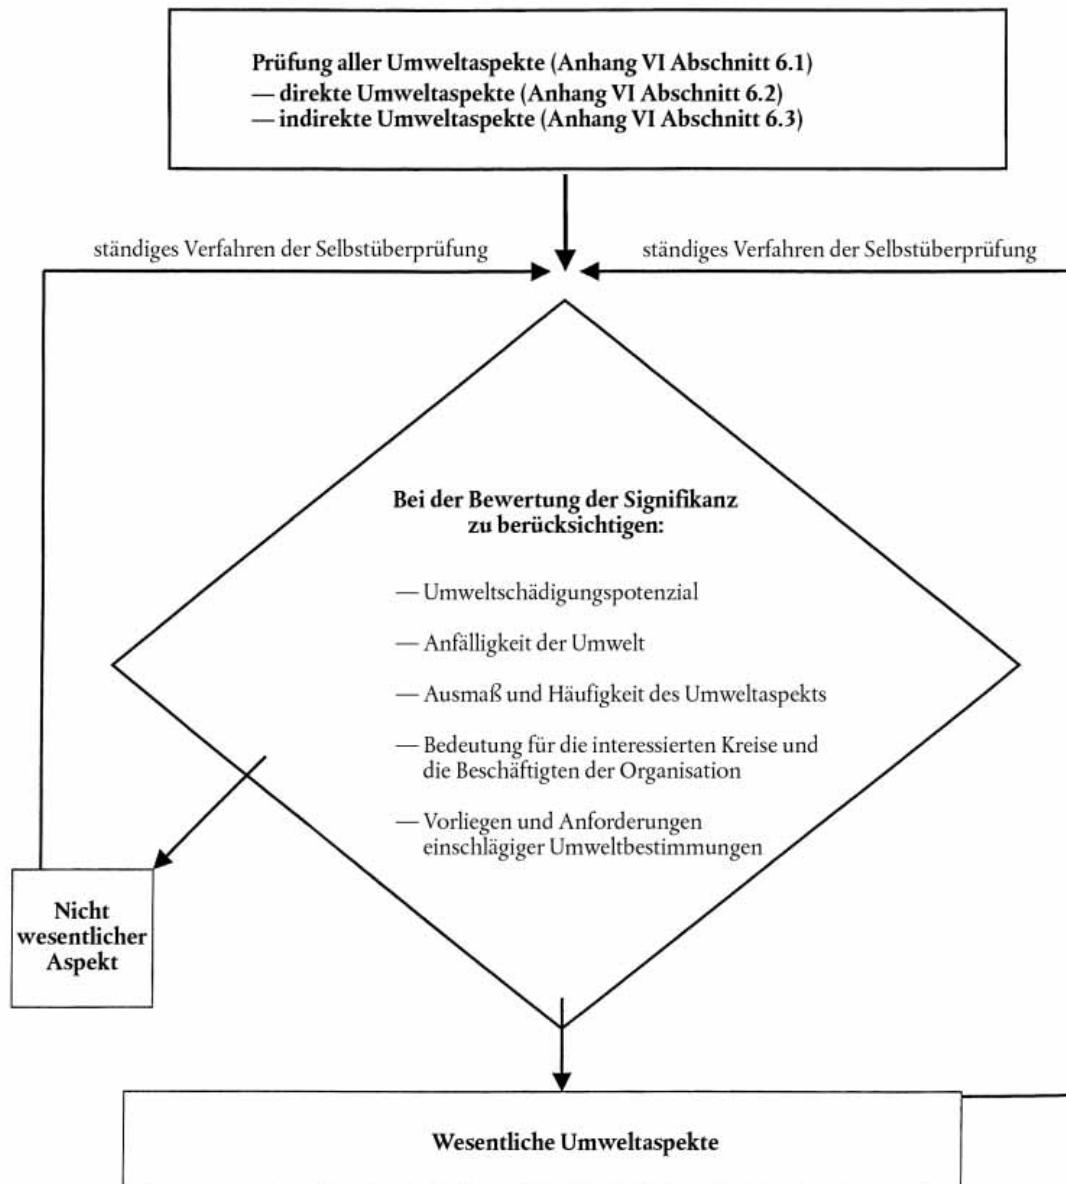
Prüfung aller Umweltaspekte (Anhang VI Abschnitt 6.1)
— direkte Umweltaspekte (Anhang VI Abschnitt 6.2)
— indirekte Umweltaspekte (Anhang VI Abschnitt 6.3)

ständiges Verfahren der Selbstüberprüfung

ständiges Verfahren der Selbstüberprüfung

Bei der Bewertung der Signifikanz zu berücksichtigen:

— Umweltschädigungspotenzial

— Anfälligkeit der Umwelt

— Ausmaß und Häufigkeit des Umweltaspekts

— Bedeutung für die interessierten Kreise und die Beschäftigten der Organisation

— Vorliegen und Anforderungen einschlägiger Umweltbestimmungen

Nicht wesentlicher Aspekt

Wesentliche Umweltaspekte